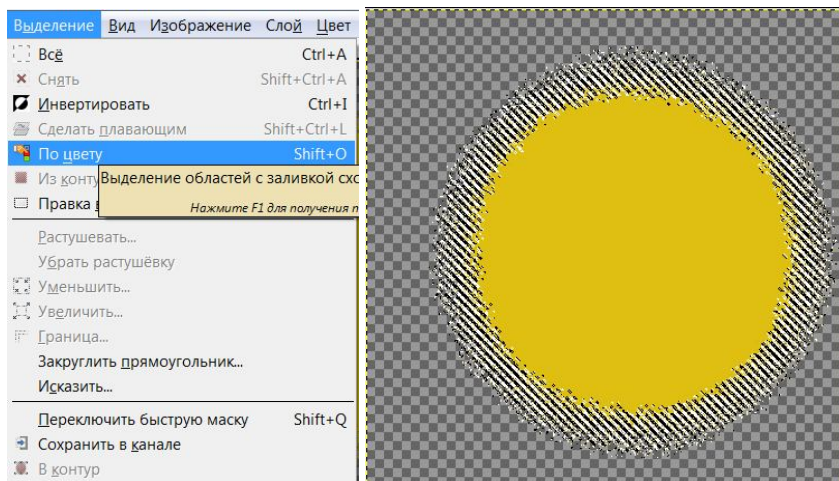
Выделение Вид Изображение Слой Цвет

Всё Ctrl+A
Снять Shift+Ctrl+A
Инвертировать Ctrl+I
Сделать плавающим Shift+Ctrl+L
По цвету Shift+O
Из конту
Правка
Выделение областей с заливкой схо
Нажмите F1 для получения п

Растушевать...
Убрать растушёвку
Уменьшить...
Увеличить...
Граница...
Закруглить прямоугольник...
Исказить...

Переключить быструю маску Shift+Q
Сохранить в канале
В контур